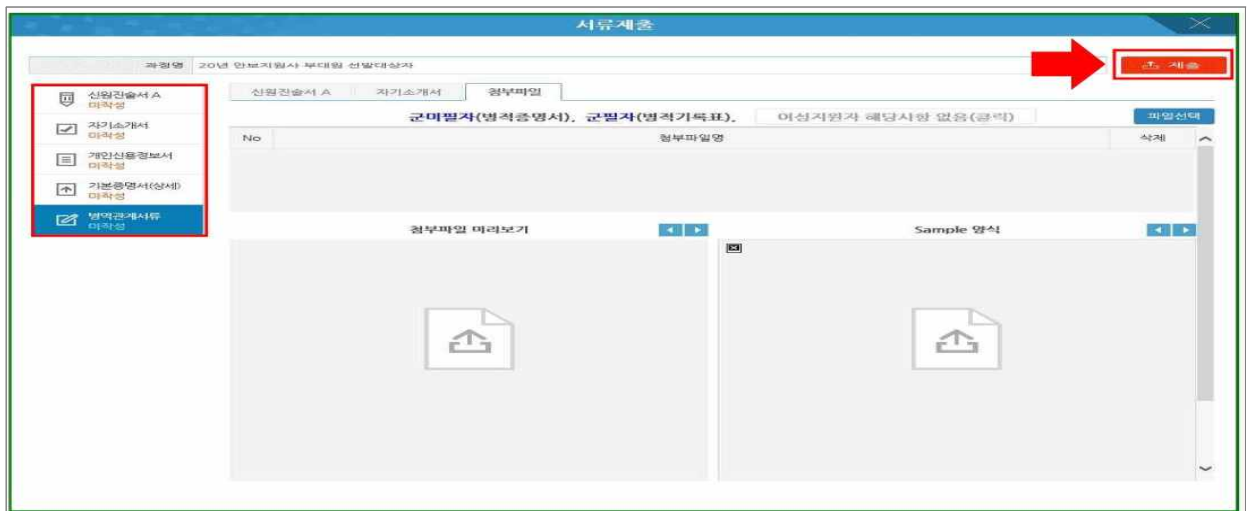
서류제출

과정명 20년 인보지원사 부대원 선발대상자

제출

신원진술서 A
미작성

자기소개서
미작성

개인신용정보서
미작성

기본증명서(상세)
미작성

병역관계서류
미작성

신원진술서 A 자기소개서 첨부파일

군미필자(병적증명서), 군필자(병적기록표), 여성지원자 해당사항 없음(공란)

파일선택

| No | 첨부파일명 | 삭제 |
|---|---|---|

첨부파일 미리보기

Sample 양식